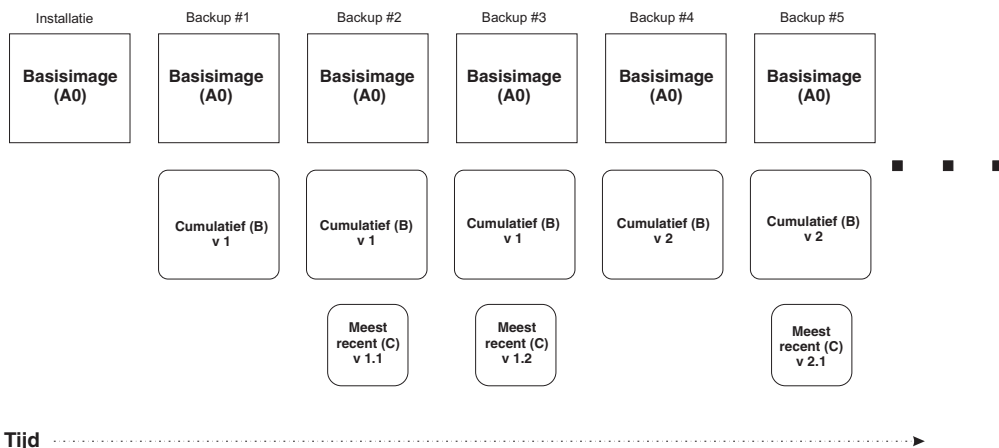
Installatie

Basisimage (A0)

Backup #1

Basisimage (A0)

Cumulatief (B) v 1

Backup #2

Basisimage (A0)

Cumulatief (B) v 1

Meest recent (C) v 1.1

Backup #3

Basisimage (A0)

Cumulatief (B) v 1

Meest recent (C) v 1.2

Backup #4

Basisimage (A0)

Cumulatief (B) v 2

Backup #5

Basisimage (A0)

Cumulatief (B) v 2

Meest recent (C) v 2.1

Tijd